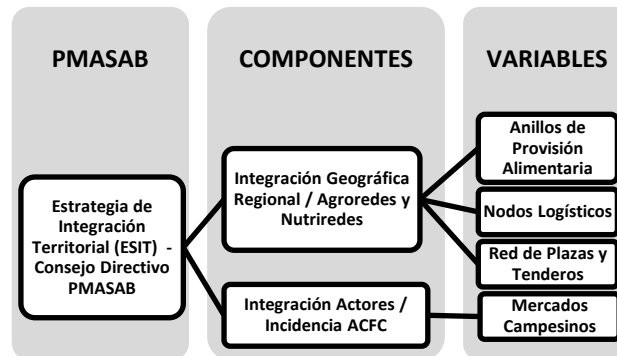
PMASAB

COMPONENTES

VARIABLES

Estrategia de Integración Territorial (ESIT) - Consejo Directivo PMASAB

Integración Geográfica Regional / Agroredes y Nutriredes

Integración Actores / Incidencia ACFC

Anillos de Provisión Alimentaria

Nodos Logísticos

Red de Plazas y Tenderos

Mercados Campesinos